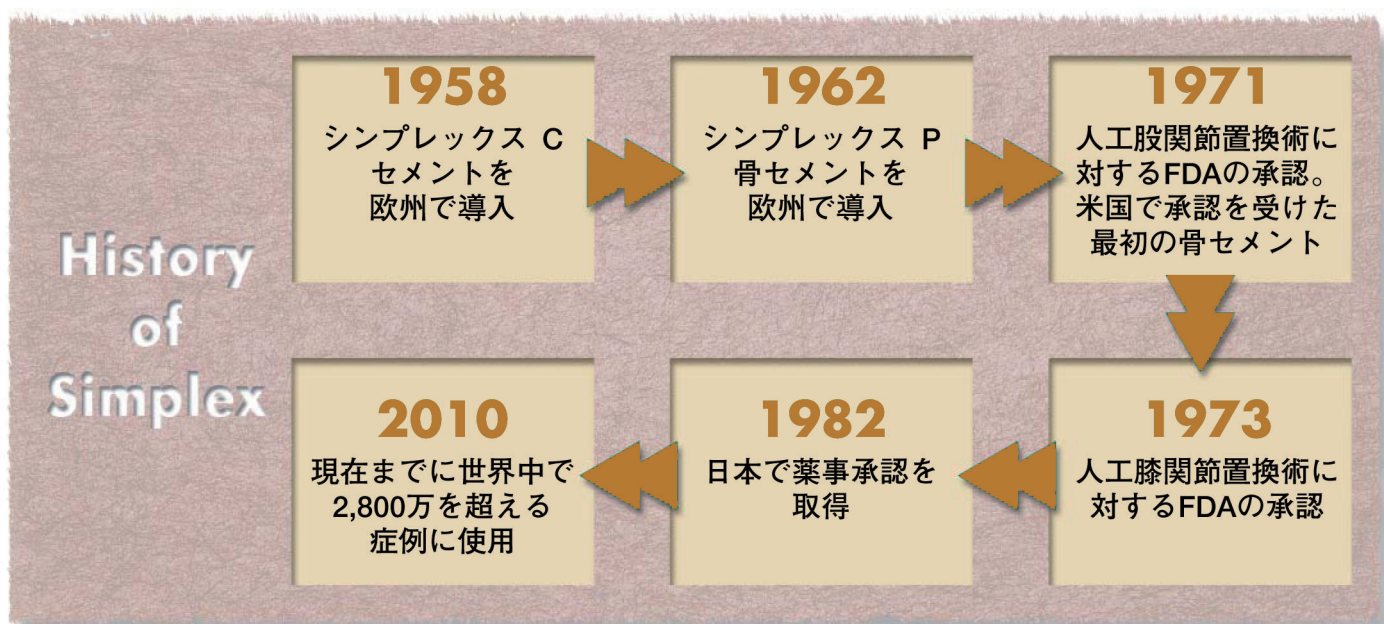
History of Simplex

1958
シンプレックス C セメントを 欧州で導入

1962
シンプレックス P 骨セメントを 欧州で導入

1971
人工股関節置換術に 対するFDAの承認。 米国で承認を受けた 最初の骨セメント

1973
人工膝関節置換術に 対するFDAの承認

1982
日本で薬事承認を 取得

2010
現在までに世界中で 2,800万を超える 症例に使用